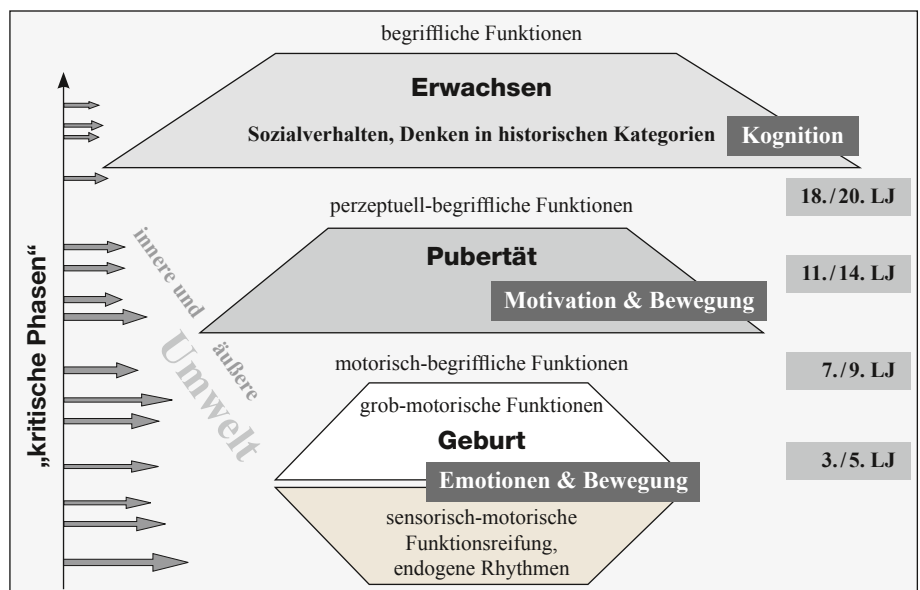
„kritische Phasen“

innere und äußere Umwelt

begriffliche Funktionen

Erwachsen

Sozialverhalten, Denken in historischen Kategorien

Kognition

18./20. LJ

perzeptuell-begriffliche Funktionen

Pubertät

Motivation & Bewegung

11./14. LJ

motorisch-begriffliche Funktionen

7./9. LJ

grob-motorische Funktionen

Geburt

Emotionen & Bewegung

3./5. LJ

sensorisch-motorische Funktionsreifung, endogene Rhythmen